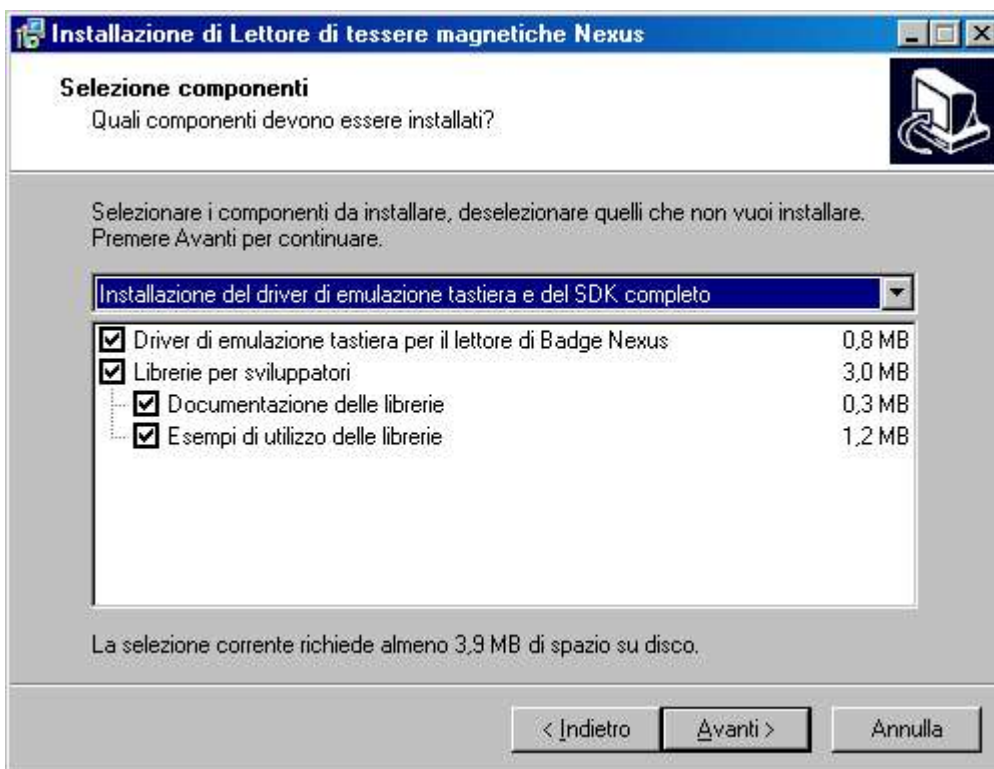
Installazione di Lettore di tessere magnetiche Nexus

Selezione componenti
Quali componenti devono essere installati?

Selezionare i componenti da installare, deselezionare quelli che non vuoi installare. Premere Avanti per continuare.

Installazione del driver di emulazione tastiera e del SDK completo

| | |
|---|---|
| Driver di emulazione tastiera per il lettore di Badge Nexus | 0,8 MB |
| Librerie per sviluppatori | 3,0 MB |
| Documentazione delle librerie | 0,3 MB |
| Esempi di utilizzo delle librerie | 1,2 MB |

La selezione corrente richiede almeno 3,9 MB di spazio su disco.

< Indietro   Avanti >   Annulla